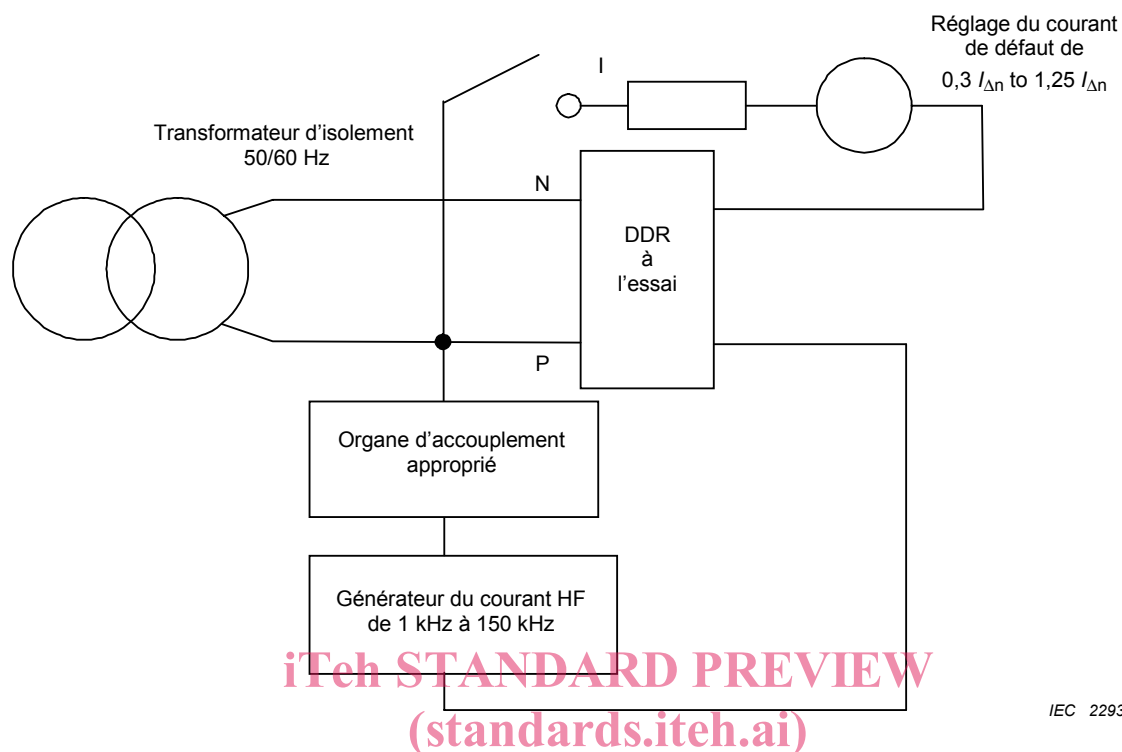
Réglage du courant de défaut de $0,3\ I_{\Delta n}$ to $1,25\ I_{\Delta n}$

I

Transformateur d'isolement 50/60 Hz

N

DDR à l'essai

P

Organe d'accouplement approprié

Générateur du courant HF de 1 kHz à 150 kHz

iTeh STANDARD PREVIEW
(standards.iteh.ai)

IEC 2293